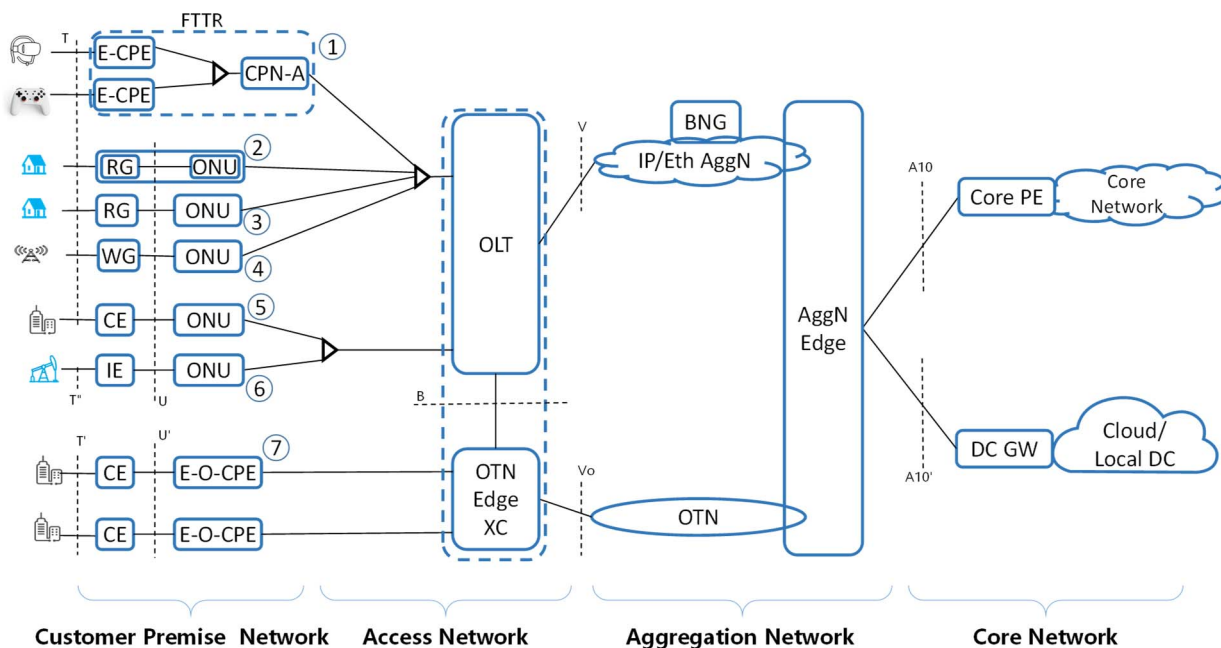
FTTR

T

E-CPE

CPN-A

①

E-CPE

RG

ONU

②

RG

ONU

③

WG

ONU

④

CE

ONU

⑤

IE

ONU

⑥

T''

U

T'

U'

⑦

CE

E-O-CPE

CE

E-O-CPE

OLT

B

OTN Edge XC

V

BNG

IP/Eth AggN

Vo

OTN

AggN Edge

A10

Core PE

Core Network

A10'

DC GW

Cloud/ Local DC

Customer Premise Network

Access Network

Aggregation Network

Core Network